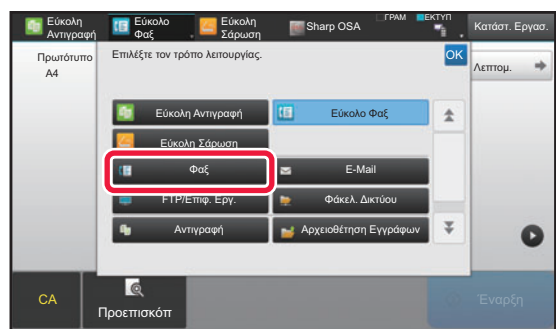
Εύκολη Αντιγραφή
Εύκολο Φαξ
Εύκολη Σάρωση
Sharp OSA
ΓΡΑΜ
ΕΚΤΥΠ
Κατάστ. Εργασ.

Πρωτότυπο
A4

Επιλέξτε τον τρόπο λειτουργίας.
OK
Λεπτομ.

Εύκολη Αντιγραφή
Εύκολο Φαξ
Εύκολη Σάρωση
Φαξ
E-Mail
FTP/Επιφ. Εργ.
Φάκελ. Δικτύου
Αντιγραφή
Αρχειοθέτηση Εγγράφων

CA
Προεπισκόπ
Έναρξη